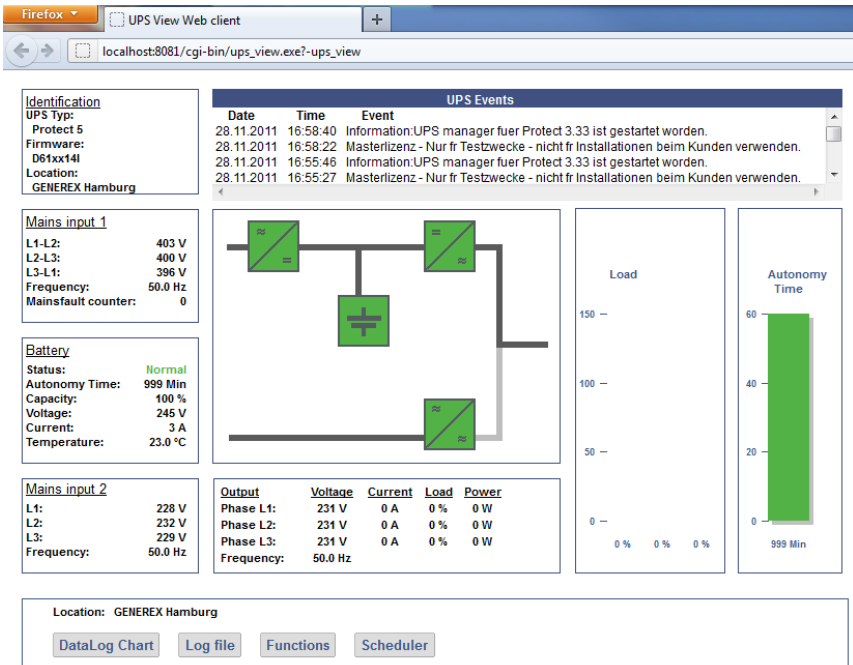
Firefox
UPS View Web client
+
localhost:8081/cgi-bin/ups_view.exe?-ups_view

Identification
UPS Typ:
Protect 5
Firmware:
D61xx14I
Location:
GENEREX Hamburg

UPS Events

| Date | Time | Event |
|---|---|---|
| 28.11.2011 | 16:58:40 | Information:UPS manager fuer Protect 3.33 ist gestartet worden. |
| 28.11.2011 | 16:58:22 | Masterlizenz - Nur fr Testzwecke - nicht fr Installationen beim Kunden verwenden. |
| 28.11.2011 | 16:55:46 | Information:UPS manager fuer Protect 3.33 ist gestartet worden. |
| 28.11.2011 | 16:55:27 | Masterlizenz - Nur fr Testzwecke - nicht fr Installationen beim Kunden verwenden. |

Mains input 1
L1-L2: 403 V
L2-L3: 400 V
L3-L1: 396 V
Frequency: 50.0 Hz
Mainsfault counter: 0

Battery
Status: Normal
Autonomy Time: 999 Min
Capacity: 100 %
Voltage: 245 V
Current: 3 A
Temperature: 23.0 °C

Mains input 2
L1: 228 V
L2: 232 V
L3: 229 V
Frequency: 50.0 Hz

| Output | Voltage | Current | Load | Power |
|---|---|---|---|---|
| Phase L1: | 231 V | 0 A | 0 % | 0 W |
| Phase L2: | 231 V | 0 A | 0 % | 0 W |
| Phase L3: | 231 V | 0 A | 0 % | 0 W |
| Frequency: | 50.0 Hz | | | |

Load
150
100
50
0
0 % 0 % 0 %

Autonomy Time
60
40
20
0
999 Min

Location: GENEREX Hamburg

DataLog Chart
Log file
Functions
Scheduler